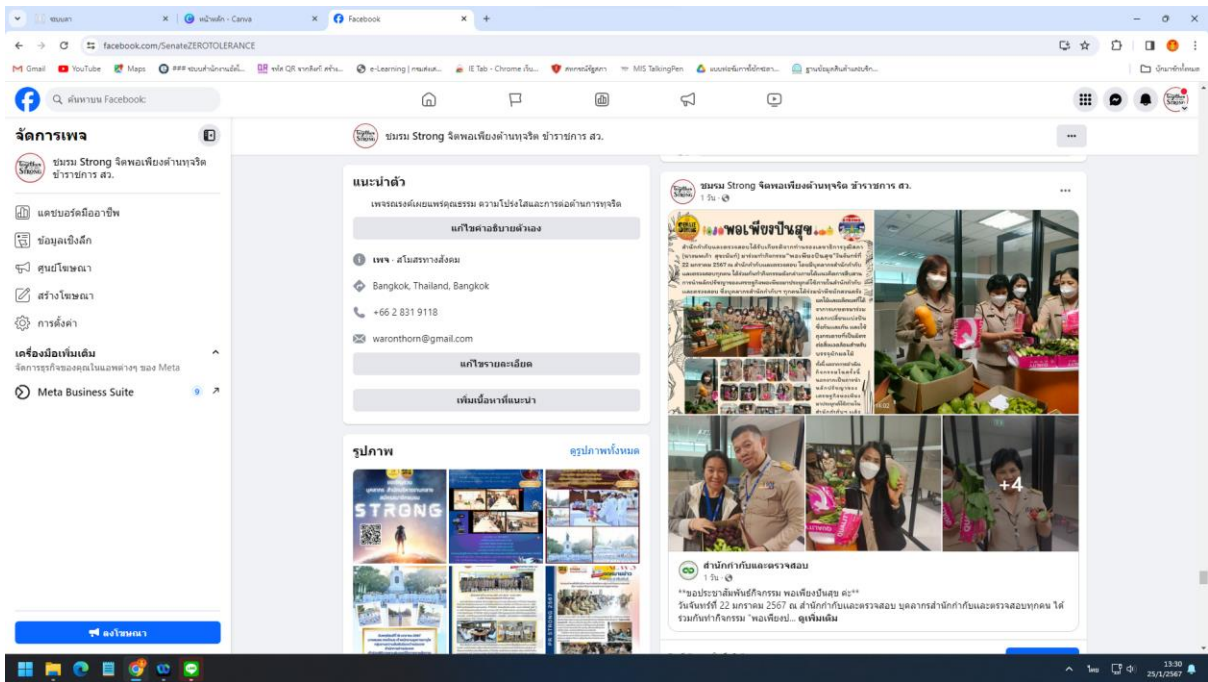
ชมนภา | หน้าหลัก - Canva | Facebook

facebook.com/SenateZEROTOLERANCE

Gmail YouTube Maps e-Learning IE Tab - Chrome MIS TalkingPen

ค้นหาบน Facebook

จัดการเพจ

ชมรม Strong จิตพอเพียงต้านทุจริต ข้าราชการ สว.

แดชบอร์ดมืออาชีพ
ข้อมูลเชิงลึก
ศูนย์โฆษณา
สร้างโฆษณา
การตั้งค่า

เครื่องมือเพิ่มเติม
จัดการธุรกิจของคุณในแอพต่างๆ ของ Meta

Meta Business Suite 9

ลงโฆษณา

ชมรม Strong จิตพอเพียงต้านทุจริต ข้าราชการ สว.

แนะนำตัว
เพจรณรงค์เผยแพร่คุณธรรม ความโปร่งใสและการต่อต้านการทุจริต
แก้ไขคำอธิบายตัวเอง
เพจ · สโมสรทางสังคม
Bangkok, Thailand, Bangkok
+66 2 831 9118
waronthorn@gmail.com
แก้ไขรายละเอียด
เพิ่มเนื้อหาที่แนะนำ

รูปภาพ
ดูรูปภาพทั้งหมด

STRONG

ชมรม Strong จิตพอเพียงต้านทุจริต ข้าราชการ สว.
1 วัน

พอเพียงปันสุข

+4

สำนักกำกับและตรวจสอบ
1 วัน
**ขอประชาสัมพันธ์กิจกรรม พอเพียงปันสุข ค่ะ**
วันจันทร์ที่ 22 มกราคม 2567 ณ สำนักกำกับและตรวจสอบ บุคลากรสำนักกำกับและตรวจสอบทุกคน ได้ร่วมกันทำกิจกรรม "พอเพียงป... ดูเพิ่มเติม

13:30
25/1/2567